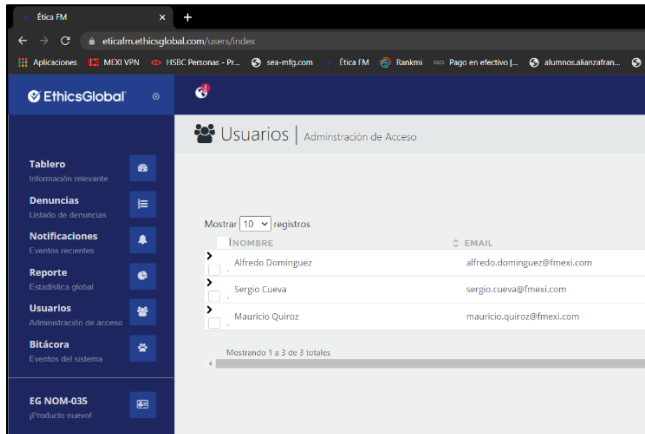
Ética FM ×
+
eticafm.ethicsglobal.com/users/index
Aplicaciones MEXI VPN HSBC Personas - Pr... sea-mfg.com Ética FM Rankmi Pago en efectivo |... alumnos.alianzafran...

EthicsGlobal

Tablero
Información relevante

Denuncias
Listado de denuncias

Notificaciones
Eventos recientes

Reporte
Estadística global

Usuarios
Administración de acceso

Bitácora
Eventos del sistema

EG NOM-035
¡Producto nuevo!

Usuarios | Adminstración de Acceso

Mostrar 10 registros

| NOMBRE | EMAIL |
|---|---|
| Alfredo Dominguez | alfredo.dominguez@fmexi.com |
| Sergio Cueva | sergio.cueva@fmexi.com |
| Mauricio Quiroz | mauricio.quiroz@fmexi.com |

Mostrando 1 a 3 de 3 totales